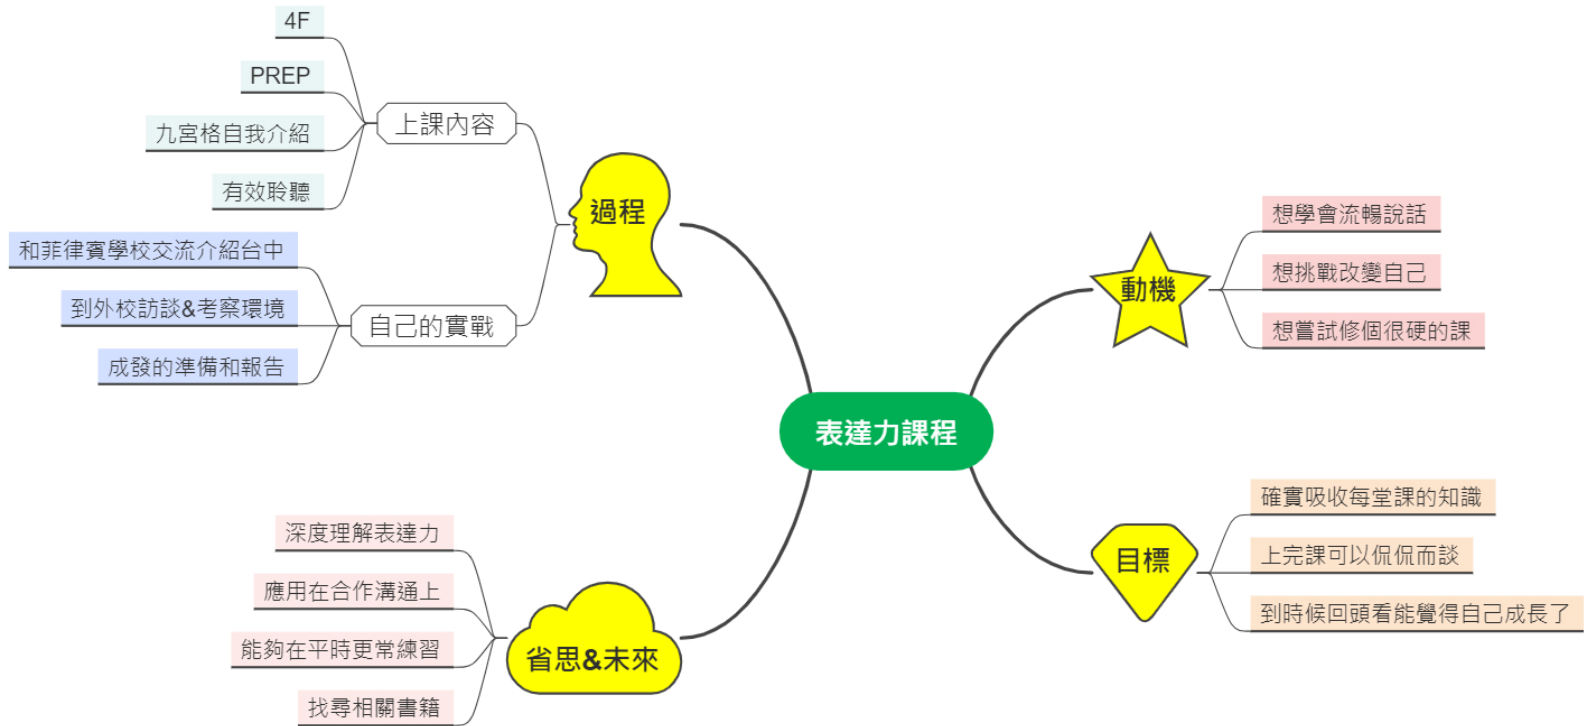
表達力課程

過程

上課內容

4F

PREP

九宮格自我介紹

有效聆聽

自己的實戰

和菲律賓學校交流介紹台中

到外校訪談&考察環境

成發的準備和報告

動機

想學會流暢說話

想挑戰改變自己

想嘗試修個很硬的課

目標

確實吸收每堂課的知識

上完課可以侃侃而談

到時候回頭看能覺得自己成長了

省思&未來

深度理解表達力

應用在合作溝通上

能夠在平時更常練習

找尋相關書籍